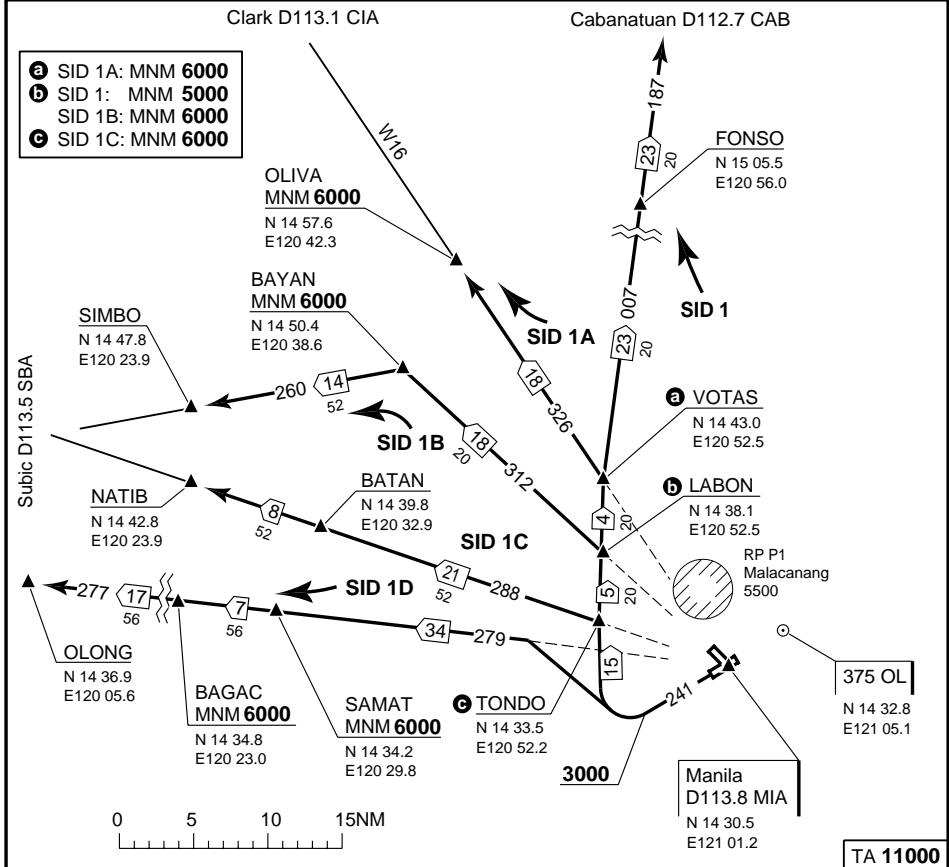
Clark D113.1 CIA

Cabanatuan D112.7 CAB

a SID 1A: MNM 6000
b SID 1: MNM 5000
SID 1B: MNM 6000
c SID 1C: MNM 6000

187

FONSO
N 15 05.5
E120 56.0

23
20

W16

OLIVA
MNM 6000
N 14 57.6
E120 42.3

SID 1

007

BAYAN
MNM 6000
N 14 50.4
E120 38.6

SID 1A

23
20

SIMBO
N 14 47.8
E120 23.9

260
14
52

18

326

SID 1B

a VOTAS
N 14 43.0
E120 52.5

18
20

312

Subic D113.5 SBA

BATAN
N 14 39.8
E120 32.9

b LABON
N 14 38.1
E120 52.5

NATIB
N 14 42.8
E120 23.9

8
52

4
20

SID 1C

RP P1
Malacanang
5500

21
52

288

5
20

277
17
56

7
56

SID 1D

34

279

375 OL

15

OLONG
N 14 36.9
E120 05.6

241

N 14 32.8
E121 05.1

BAGAC
MNM 6000
N 14 34.8
E120 23.0

SAMAT
MNM 6000
N 14 34.2
E120 29.8

c TONDO
N 14 33.5
E120 52.2

3000

Manila
D113.8 MIA
N 14 30.5
E121 01.2

0 5 10 15NM

TA 11000